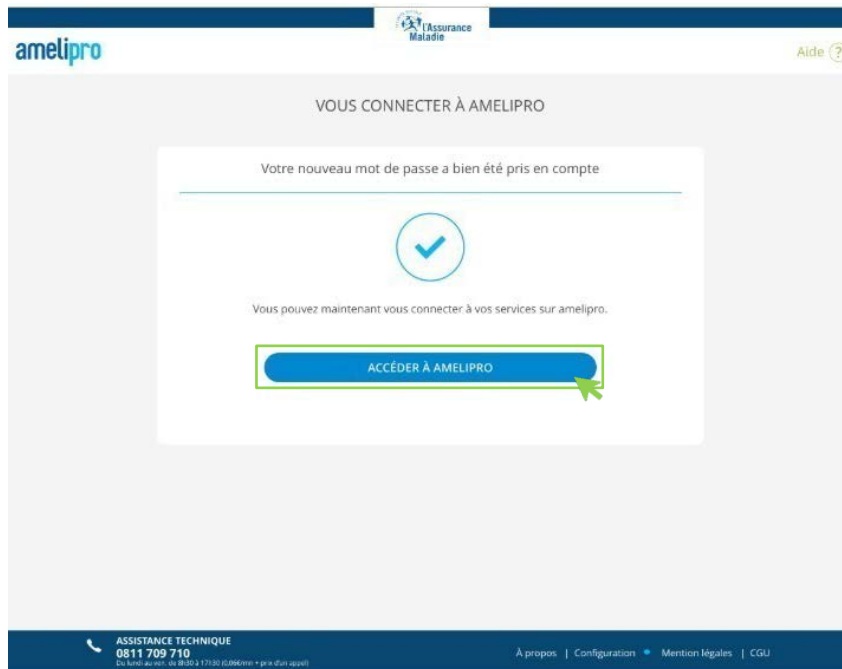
L'Assurance Maladie

amelipro

Aide ?

VOUS CONNECTER À AMELIPRO

Votre nouveau mot de passe a bien été pris en compte

Vous pouvez maintenant vous connecter à vos services sur amelipro.

ACCÉDER À AMELIPRO

ASSISTANCE TECHNIQUE
0811 709 710
Du lundi au ven. de 8h30 à 17h30 (0,06€/mn + prix d'un appel)

À propos | Configuration • Mention légales | CGU